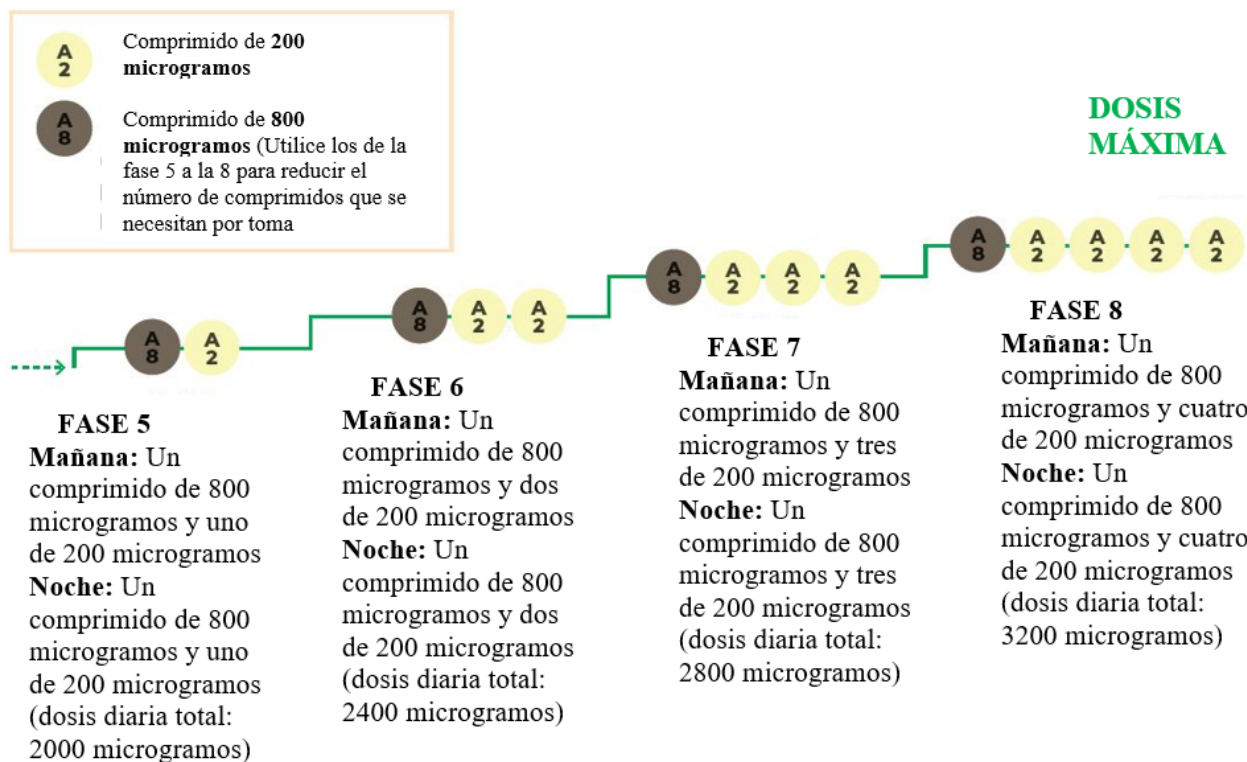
A 2 Comprimido de **200 microgramos**

A 8 Comprimido de **800 microgramos** (Utilice los de la fase 5 a la 8 para reducir el número de comprimidos que se necesitan por toma

DOSIS MÁXIMA

A 8 A 2

FASE 5
**Mañana:** Un comprimido de 800 microgramos y uno de 200 microgramos
**Noche:** Un comprimido de 800 microgramos y uno de 200 microgramos
(dosis diaria total: 2000 microgramos)

A 8 A 2 A 2

FASE 6
**Mañana:** Un comprimido de 800 microgramos y dos de 200 microgramos
**Noche:** Un comprimido de 800 microgramos y dos de 200 microgramos
(dosis diaria total: 2400 microgramos)

A 8 A 2 A 2 A 2

FASE 7
**Mañana:** Un comprimido de 800 microgramos y tres de 200 microgramos
**Noche:** Un comprimido de 800 microgramos y tres de 200 microgramos
(dosis diaria total: 2800 microgramos)

A 8 A 2 A 2 A 2 A 2

FASE 8
**Mañana:** Un comprimido de 800 microgramos y cuatro de 200 microgramos
**Noche:** Un comprimido de 800 microgramos y cuatro de 200 microgramos
(dosis diaria total: 3200 microgramos)